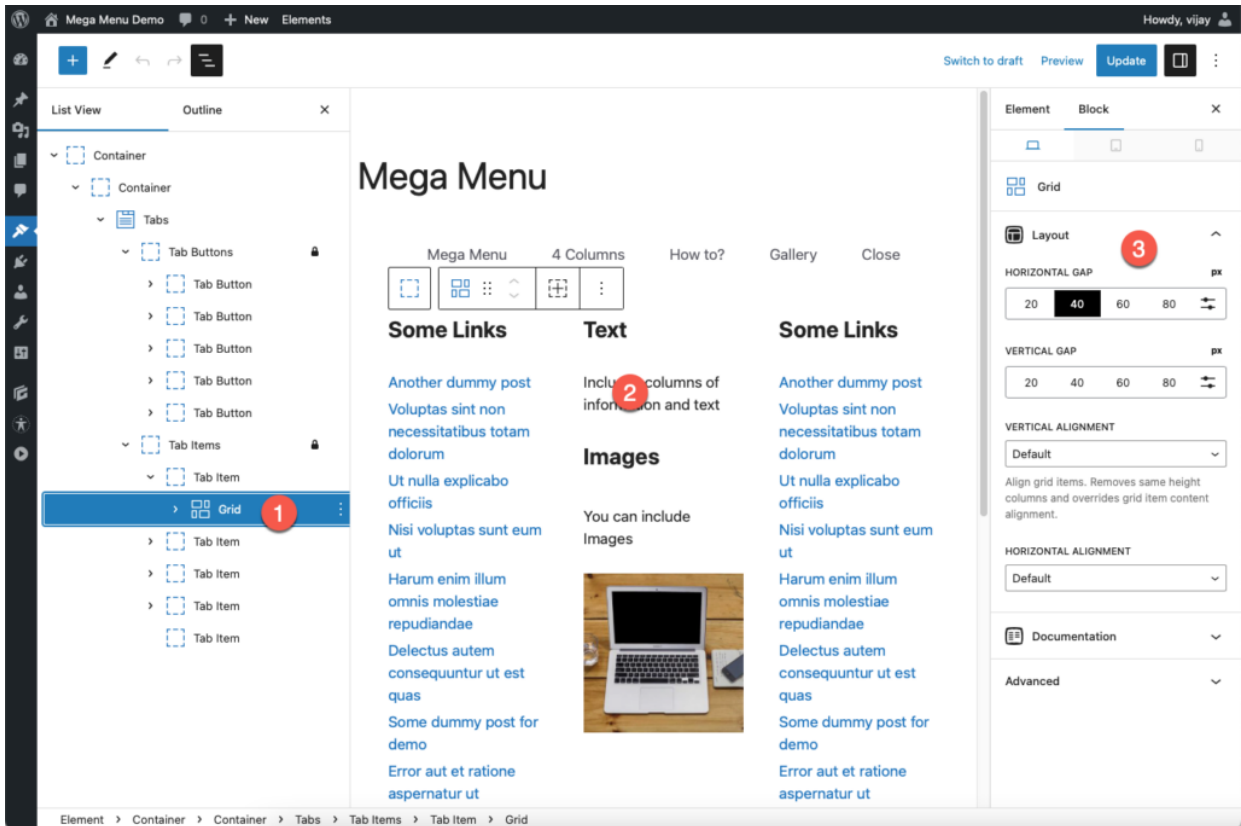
Mega Menu Demo 0 + New Elements Howdy, vijay

Switch to draft Preview Update

List View Outline

Container
Container
Tabs
Tab Buttons
Tab Button
Tab Button
Tab Button
Tab Button
Tab Button
Tab Items
Tab Item
Grid 1
Tab Item
Tab Item
Tab Item
Tab Item

Mega Menu

Mega Menu 4 Columns How to? Gallery Close

Some Links

Another dummy post
Voluptas sint non necessitatibus totam dolorum
Ut nulla explicabo officiis
Nisi voluptas sunt eum ut
Harum enim illum omnis molestiae repudiandae
Delectus autem consequuntur ut est quas
Some dummy post for demo
Error aut et ratione aspernatur ut

Text

Inclu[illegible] columns of infor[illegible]ion and text 2

Images

You can include Images

Some Links

Another dummy post
Voluptas sint non necessitatibus totam dolorum
Ut nulla explicabo officiis
Nisi voluptas sunt eum ut
Harum enim illum omnis molestiae repudiandae
Delectus autem consequuntur ut est quas
Some dummy post for demo
Error aut et ratione aspernatur ut

Element Block

Grid

Layout 3

HORIZONTAL GAP px
20 40 60 80

VERTICAL GAP px
20 40 60 80

VERTICAL ALIGNMENT
Default
Align grid items. Removes same height columns and overrides grid item content alignment.

HORIZONTAL ALIGNMENT
Default

Documentation

Advanced

Element › Container › Container › Tabs › Tab Items › Tab Item › Grid